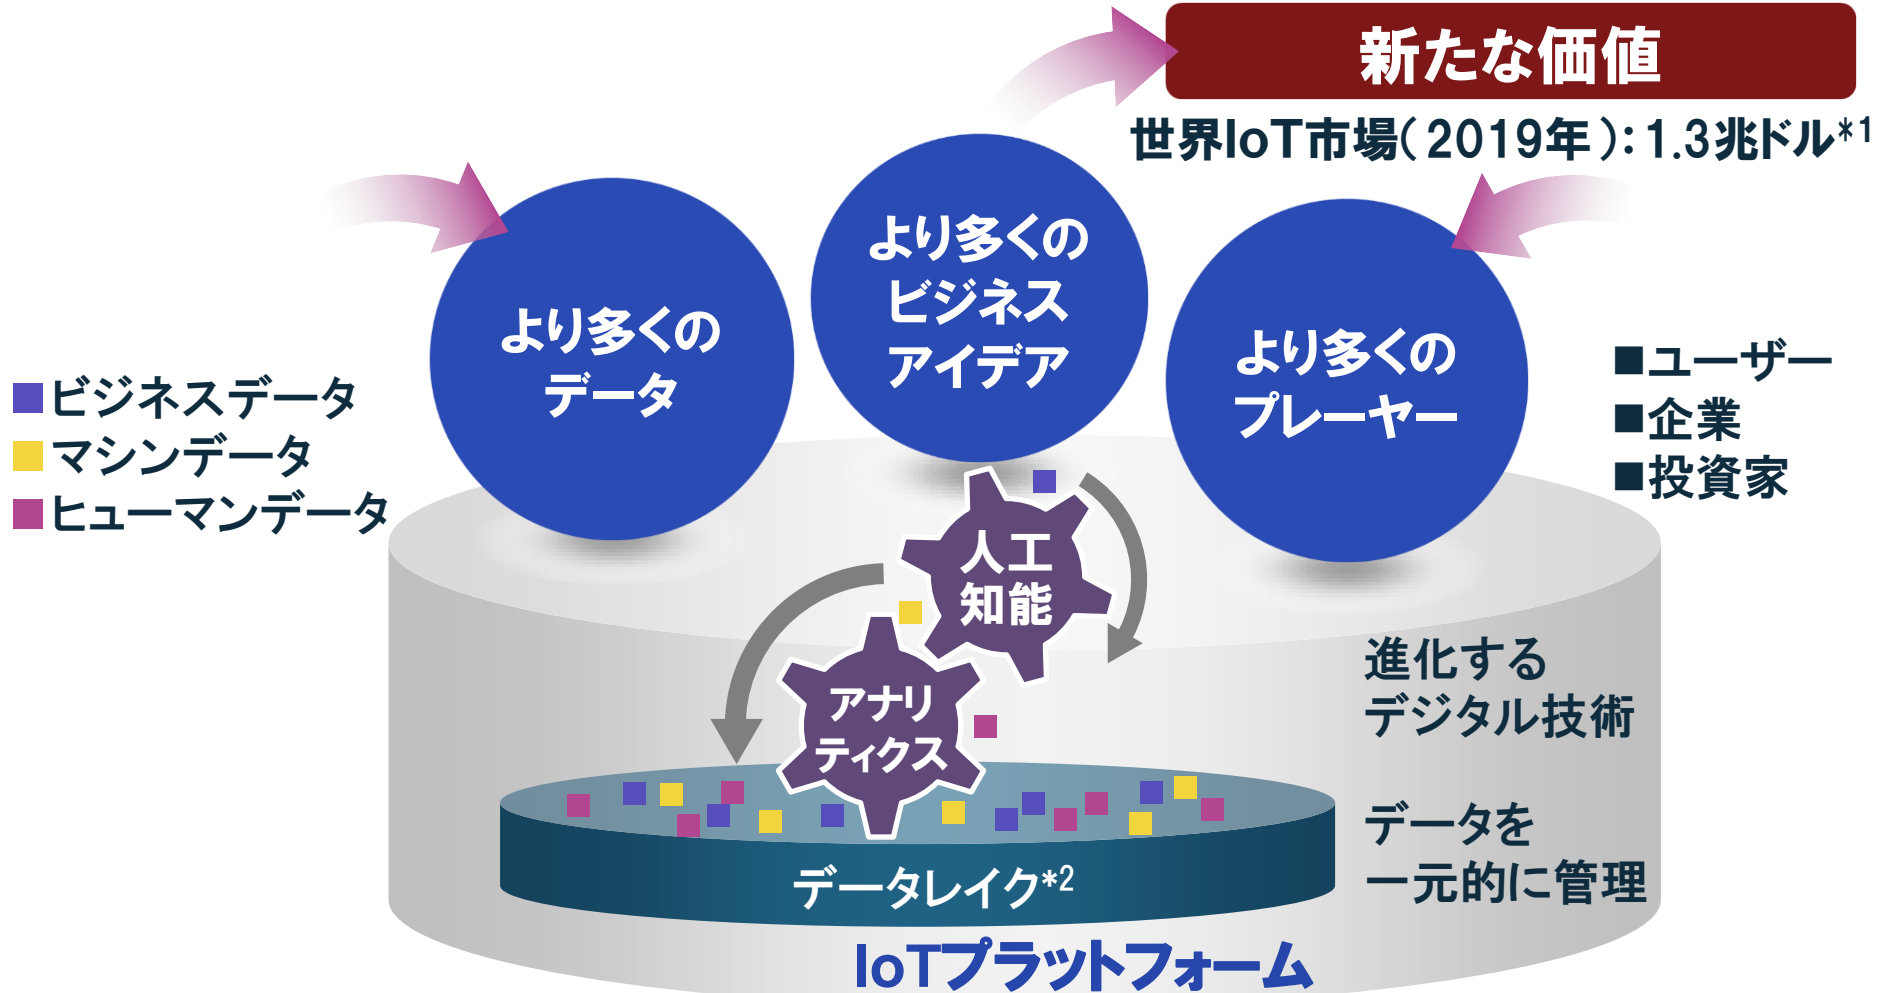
新たな価値

世界IoT市場（2019年）：1.3兆ドル$^{*1}$

より多くのデータ

より多くのビジネスアイデア

より多くのプレーヤー

■ビジネスデータ
■マシンデータ
■ヒューマンデータ

■ユーザー
■企業
■投資家

人工知能

アナリティクス

進化するデジタル技術

データを一元的に管理

データレイク$^{*2}$

IoTプラットフォーム